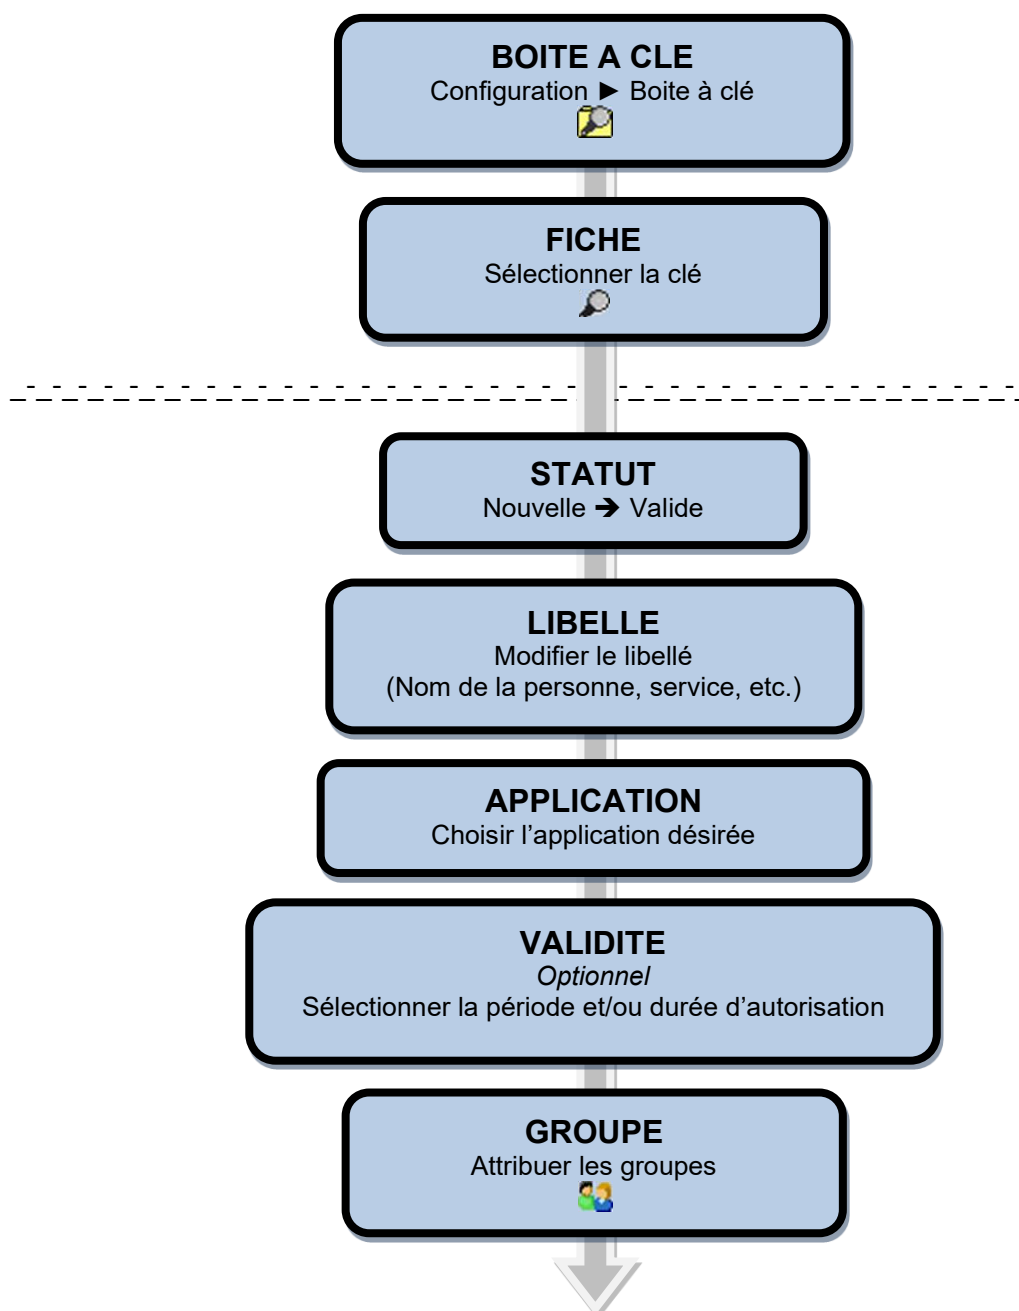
BOITE A CLE
Configuration ► Boite à clé

FICHE
Sélectionner la clé

STATUT
Nouvelle ➔ Valide

LIBELLE
Modifier le libellé
(Nom de la personne, service, etc.)

APPLICATION
Choisir l’application désirée

VALIDITE
Optionnel
Sélectionner la période et/ou durée d’autorisation

GROUPE
Attribuer les groupes